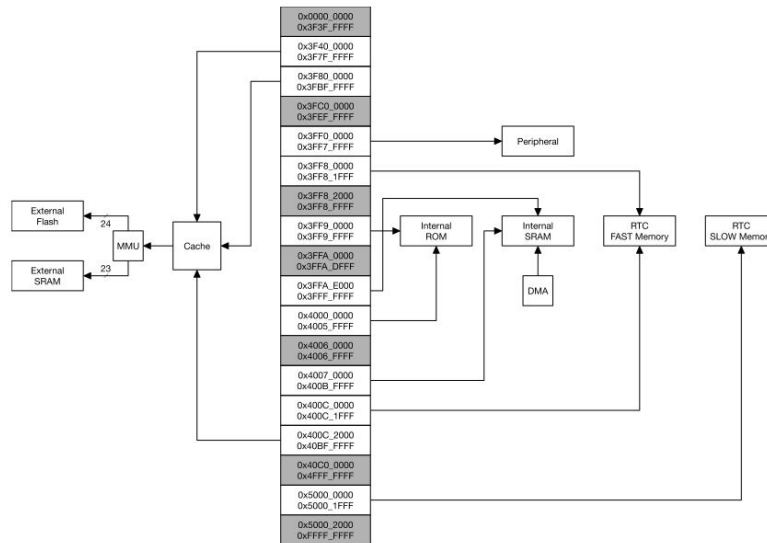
0x0000_0000
0x3F3F_FFFF

0x3F40_0000
0x3F7F_FFFF

0x3F80_0000
0x3FBF_FFFF

0x3FC0_0000
0x3FEF_FFFF

0x3FF0_0000
0x3FF7_FFFF

0x3FF8_0000
0x3FF8_1FFF

0x3FF8_2000
0x3FF8_FFFF

0x3FF9_0000
0x3FF9_FFFF

0x3FFA_0000
0x3FFA_DFFF

0x3FFA_E000
0x3FFF_FFFF

0x4000_0000
0x4005_FFFF

0x4006_0000
0x4006_FFFF

0x4007_0000
0x400B_FFFF

0x400C_0000
0x400C_1FFF

0x400C_2000
0x40BF_FFFF

0x40C0_0000
0x4FFF_FFFF

0x5000_0000
0x5000_1FFF

0x5000_2000
0xFFFF_FFFF

Peripheral

External Flash

24

MMU

23

External SRAM

Cache

Internal ROM

Internal SRAM

DMA

RTC FAST Memory

RTC SLOW Memor